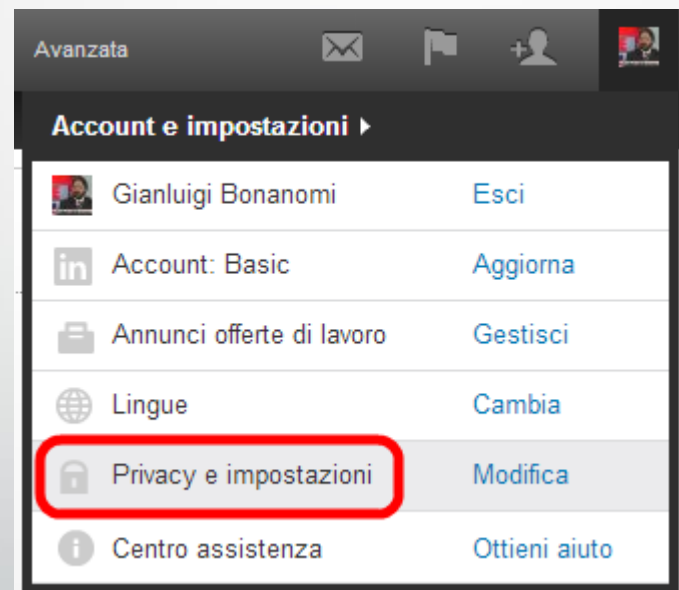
Avanzata

Account e impostazioni

| | |
|---|---|
| Gianluigi Bonanomi | Esci |
| Account: Basic | Aggiorna |
| Annunci offerte di lavoro | Gestisci |
| Lingue | Cambia |
| Privacy e impostazioni | Modifica |
| Centro assistenza | Ottieni aiuto |